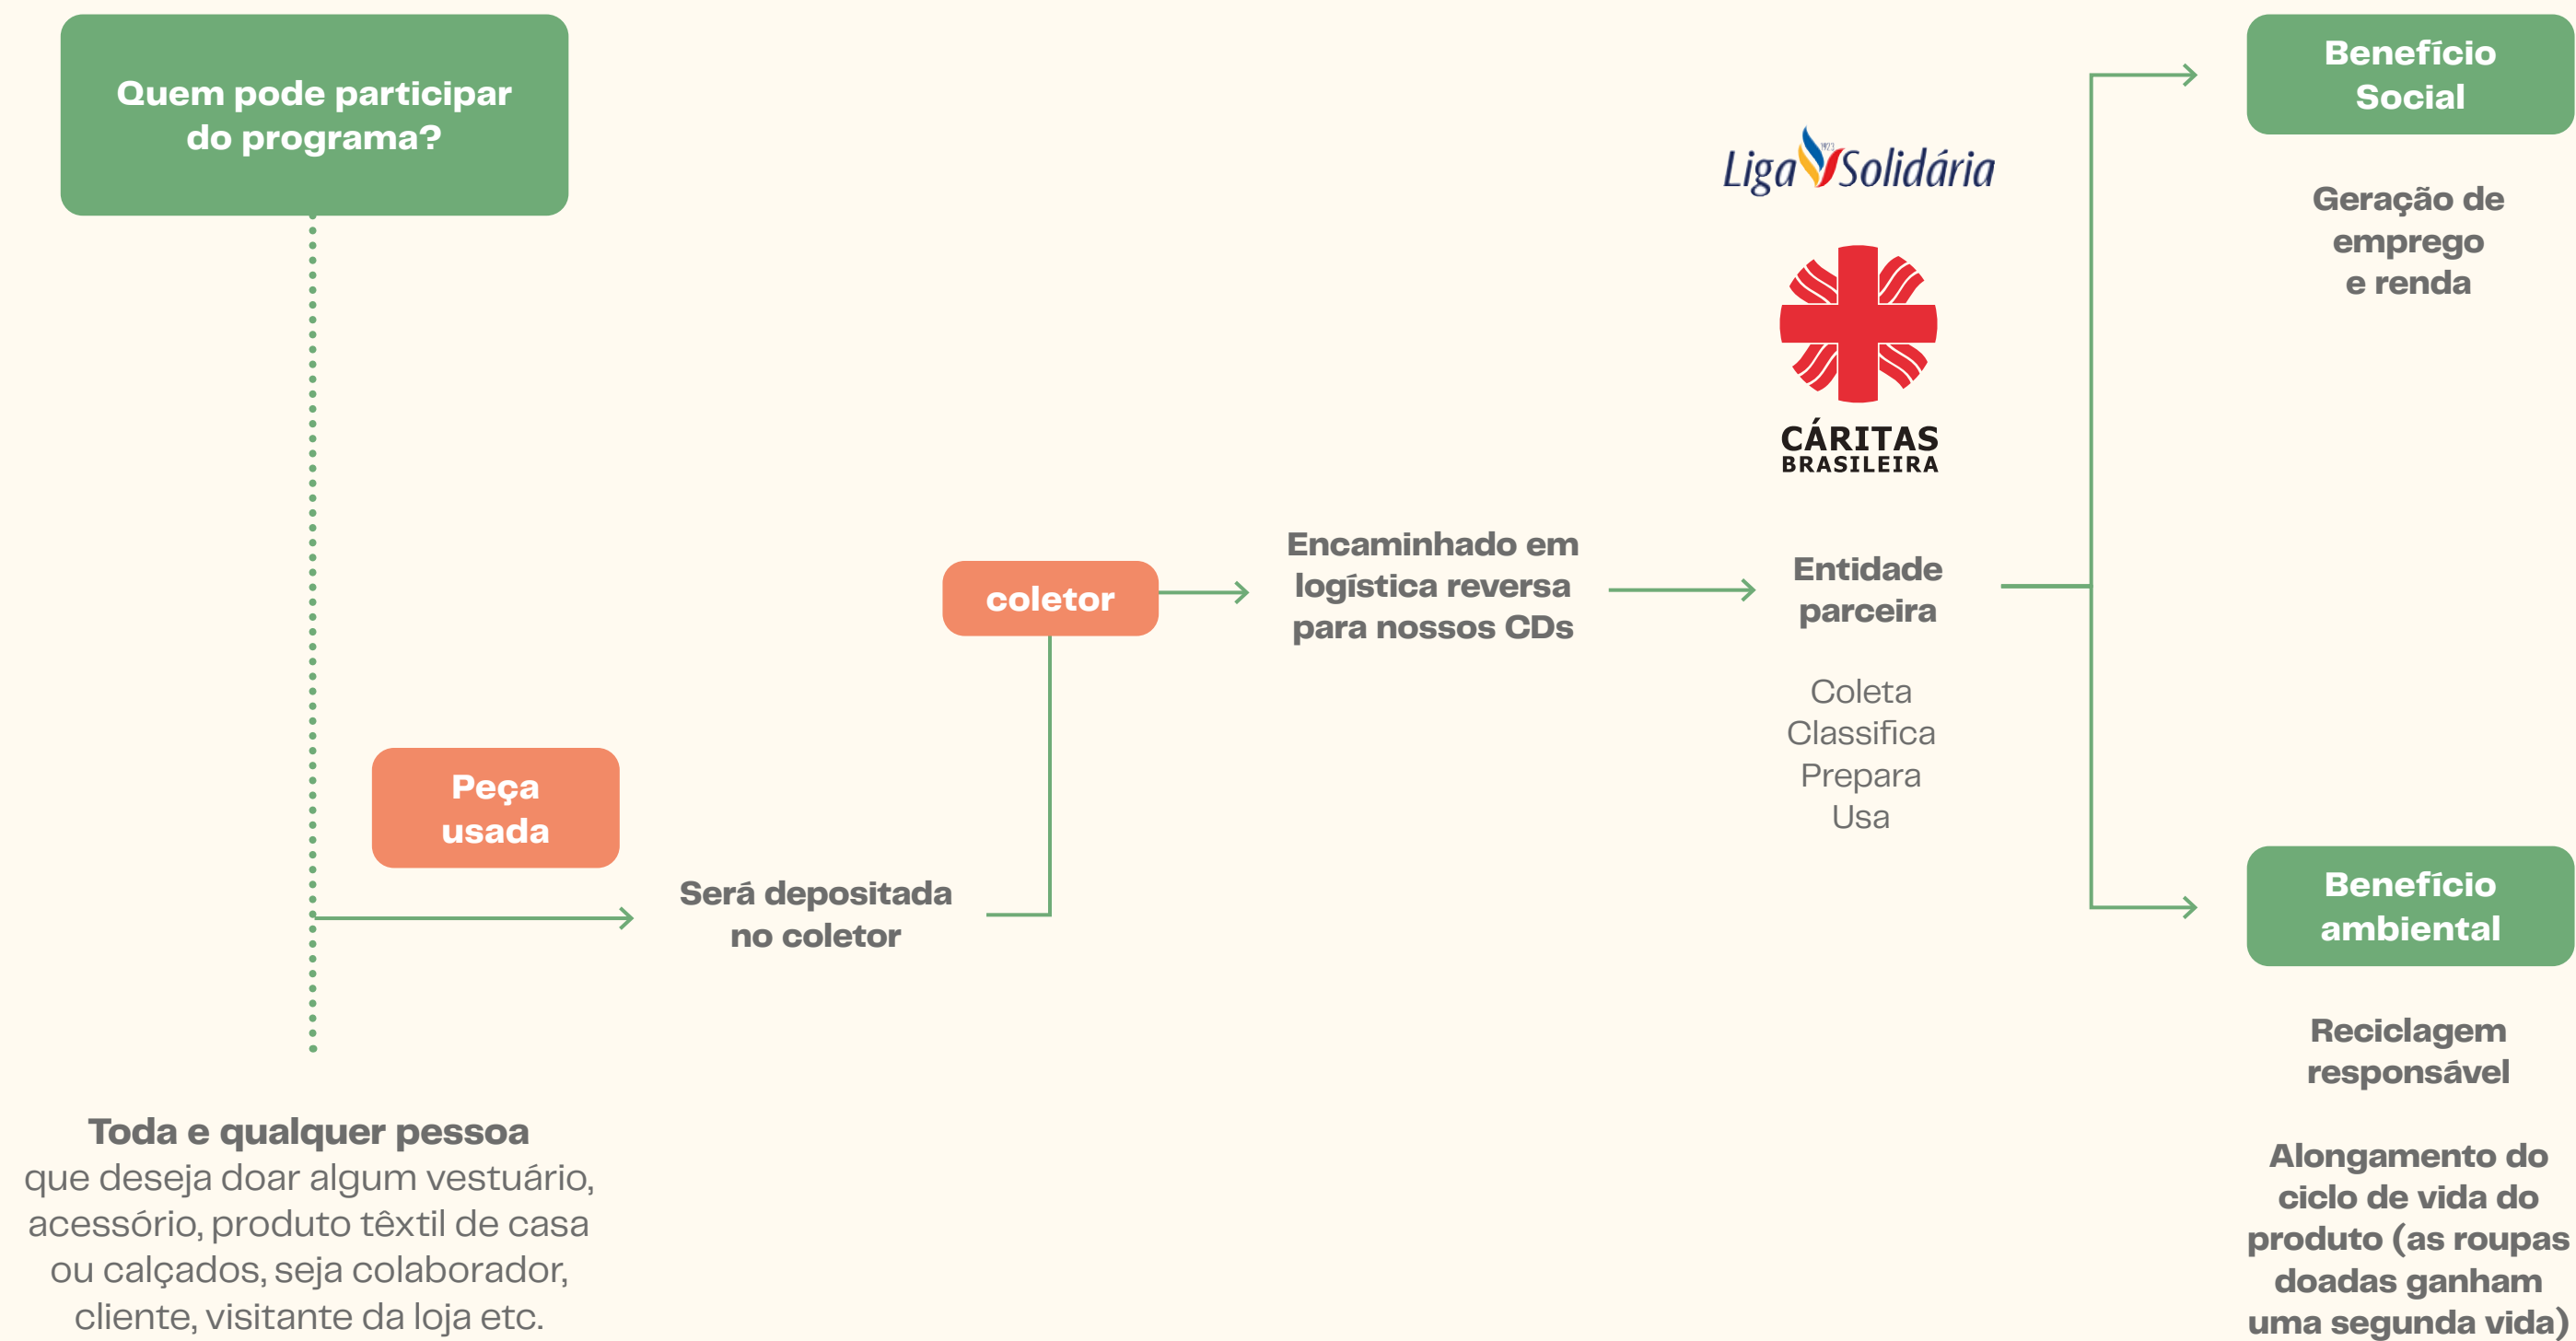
Quem pode participar do programa?

Peça usada

Será depositada no coletor

coletor

Encaminhado em logística reversa para nossos CDs

Liga Solidária

CÁRITAS BRASILEIRA

Entidade parceira

Coleta
Classifica
Prepara
Usa

Benefício Social

Geração de emprego e renda

Benefício ambiental

Reciclagem responsável

Alongamento do ciclo de vida do produto (as roupas doadas ganham uma segunda vida)

Toda e qualquer pessoa que deseja doar algum vestuário, acessório, produto têxtil de casa ou calçados, seja colaborador, cliente, visitante da loja etc.